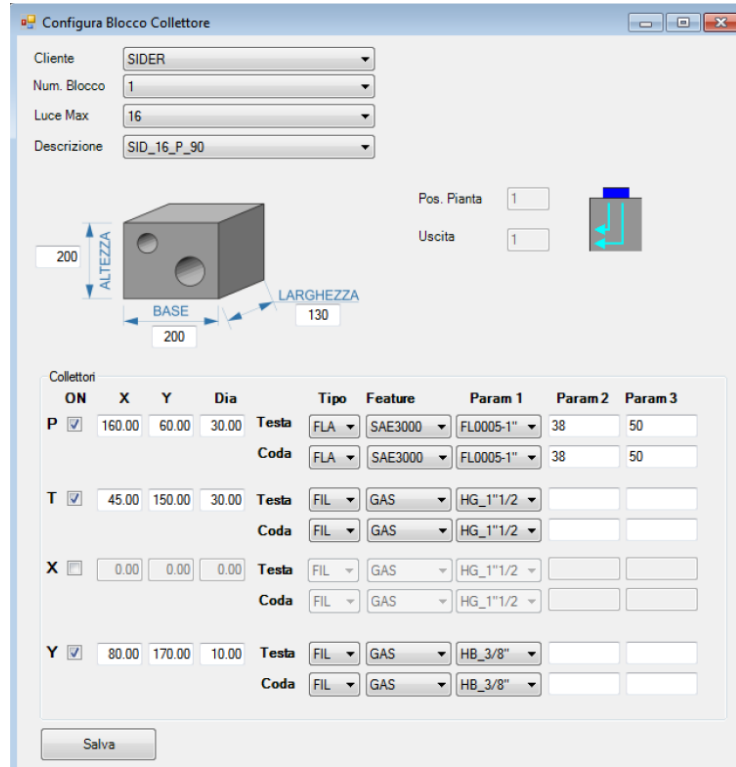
Configura Blocco Collettore

Cliente SIDER
Num. Blocco 1
Luce Max 16
Descrizione SID_16_P_90

Pos. Pianta 1
Uscita 1

200
ALTEZZA
BASE
200
LARGHEZZA
130

Collettori

| ON | | X | Y | Dia | | Tipo | Feature | Param 1 | Param 2 | Param 3 |
|---|---|---|---|---|---|---|---|---|---|---|
| P | ☑ | 160.00 | 60.00 | 30.00 | Testa | FLA | SAE3000 | FL0005-1" | 38 | 50 |
| | | | | | Coda | FLA | SAE3000 | FL0005-1" | 38 | 50 |
| T | ☑ | 45.00 | 150.00 | 30.00 | Testa | FIL | GAS | HG_1"1/2 | | |
| | | | | | Coda | FIL | GAS | HG_1"1/2 | | |
| X | ☐ | 0.00 | 0.00 | 0.00 | Testa | FIL | GAS | HG_1"1/2 | | |
| | | | | | Coda | FIL | GAS | HG_1"1/2 | | |
| Y | ☑ | 80.00 | 170.00 | 10.00 | Testa | FIL | GAS | HB_3/8" | | |
| | | | | | Coda | FIL | GAS | HB_3/8" | | |

Salva